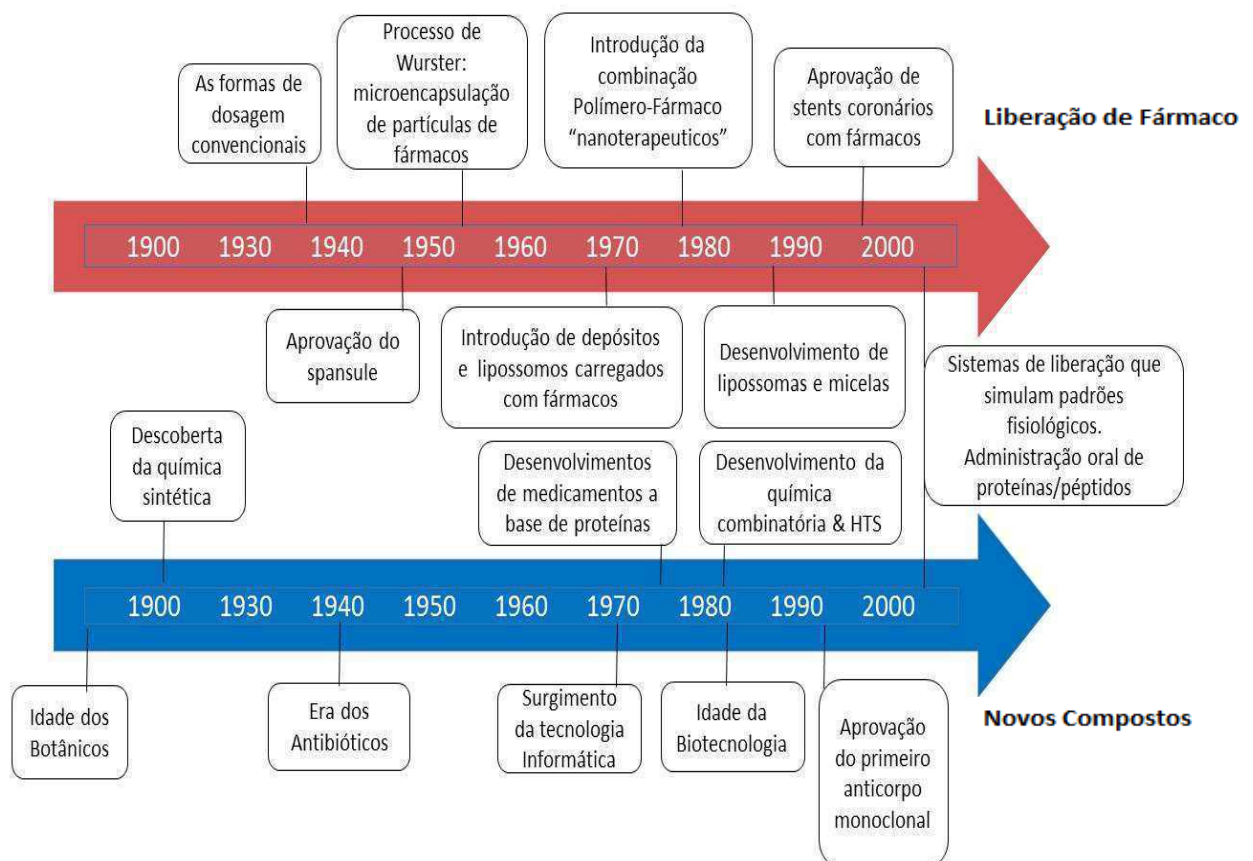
As formas de dosagem convencionais

Processo de Wurster: microencapsulação de partículas de fármacos

Introdução da combinação Polímero-Fármaco "nanoterapeuticos"

Aprovação de stents coronários com fármacos

Liberação de Fármaco

1900 1930 1940 1950 1960 1970 1980 1990 2000

Aprovação do spansule

Introdução de depósitos e lipossomos carregados com fármacos

Desenvolvimento de lipossomas e micelas

Sistemas de liberação que simulam padrões fisiológicos. Administração oral de proteínas/péptidos

Descoberta da química sintética

Desenvolvimentos de medicamentos a base de proteínas

Desenvolvimento da química combinatória & HTS

1900 1930 1940 1950 1960 1970 1980 1990 2000

Idade dos Botânicos

Era dos Antibióticos

Surgimento da tecnologia Informática

Idade da Biotecnologia

Aprovação do primeiro anticorpo monoclonal

Novos Compostos